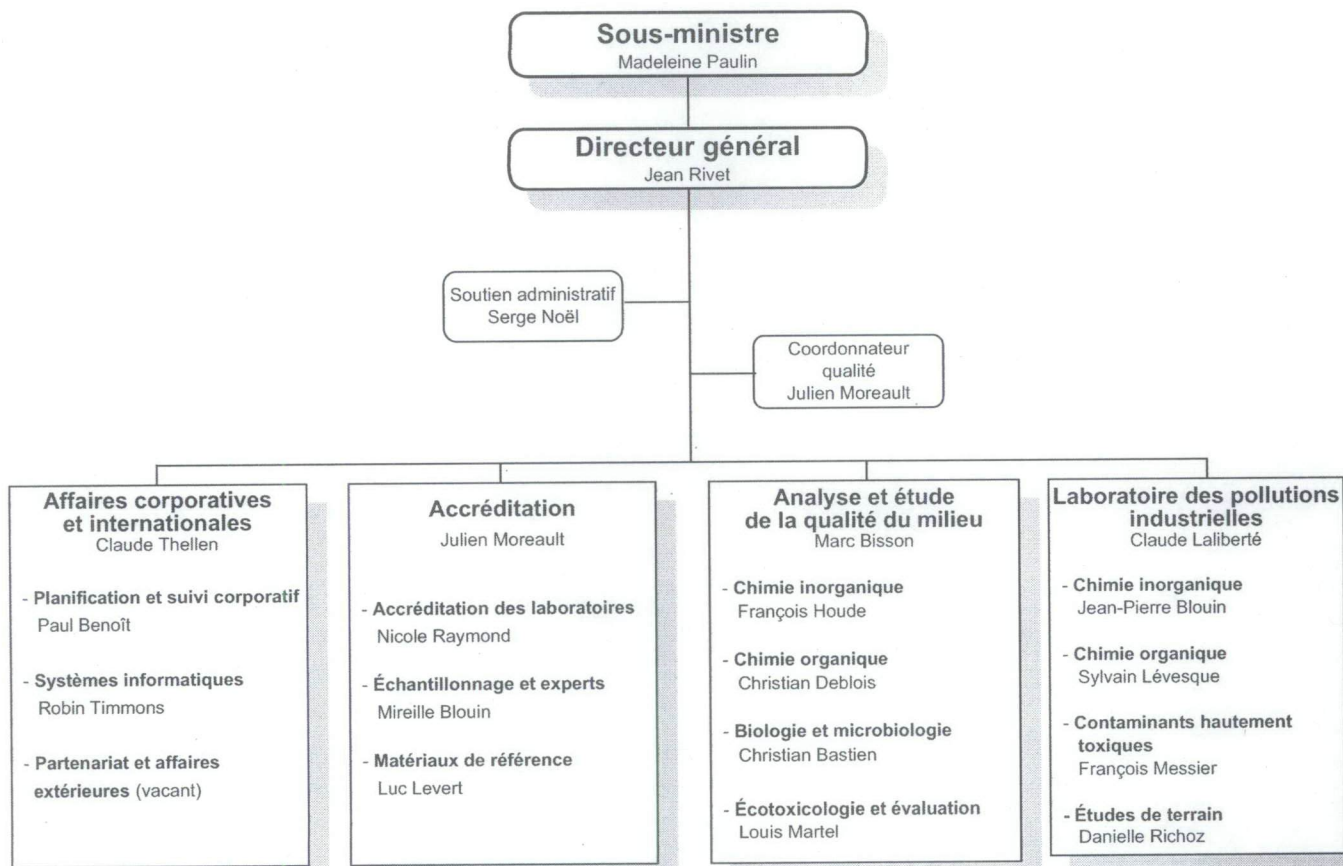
Sous-ministre
Madeleine Paulin

Directeur général
Jean Rivet

Soutien administratif
Serge Noël

Coordonnateur qualité
Julien Moreault

Affaires corporatives et internationales
Claude Thellen

- Planification et suivi corporatif
Paul Benoît

- Systèmes informatiques
Robin Timmons

- Partenariat et affaires extérieures (vacant)

Accréditation
Julien Moreault

- Accréditation des laboratoires
Nicole Raymond

- Échantillonnage et experts
Mireille Blouin

- Matériaux de référence
Luc Levert

Analyse et étude de la qualité du milieu
Marc Bisson

- Chimie inorganique
François Houde

- Chimie organique
Christian Deblois

- Biologie et microbiologie
Christian Bastien

- Écotoxicologie et évaluation
Louis Martel

Laboratoire des pollutions industrielles
Claude Laliberté

- Chimie inorganique
Jean-Pierre Blouin

- Chimie organique
Sylvain Lévesque

- Contaminants hautement toxiques
François Messier

- Études de terrain
Danielle Richoz